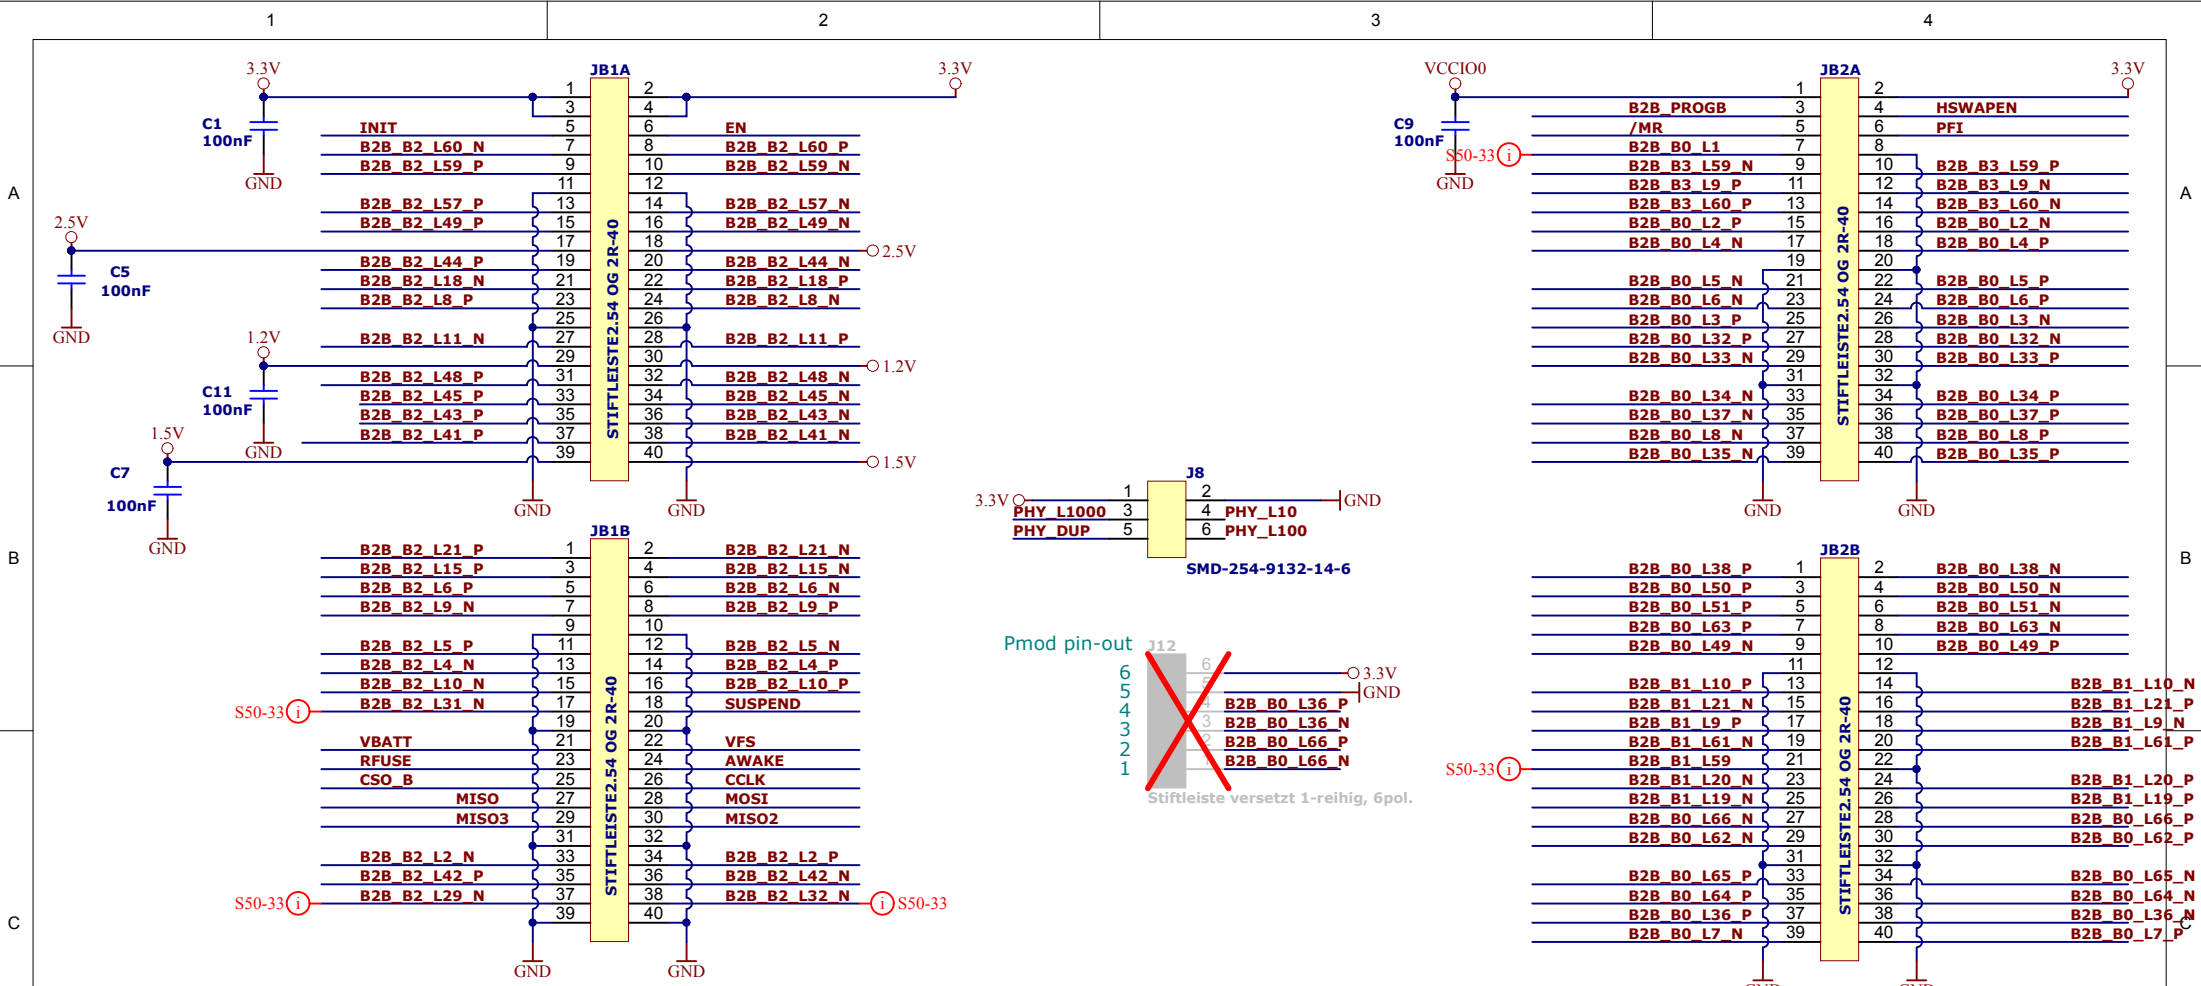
1
2
3
4

A
B
C

3.3V
C1
100nF
GND
JB1A
INIT
B2B_B2_L60_N
B2B_B2_L59_P
B2B_B2_L57_P
B2B_B2_L49_P
2.5V
C5
100nF
GND
B2B_B2_L44_P
B2B_B2_L18_N
B2B_B2_L8_P
1.2V
B2B_B2_L11_N
C11
100nF
GND
B2B_B2_L48_P
B2B_B2_L45_P
B2B_B2_L43_P
B2B_B2_L41_P
1.5V
C7
100nF
GND
1 2 3 4 5 6 7 8 9 10 11 12 13 14 15 16 17 18 19 20 21 22 23 24 25 26 27 28 29 30 31 32 33 34 35 36 37 38 39 40
STIFTLEISTE2.54 OG 2R-40
3.3V
EN
B2B_B2_L60_P
B2B_B2_L59_N
B2B_B2_L57_N
B2B_B2_L49_N
2.5V
B2B_B2_L44_N
B2B_B2_L18_P
B2B_B2_L8_N
B2B_B2_L11_P
1.2V
B2B_B2_L48_N
B2B_B2_L45_N
B2B_B2_L43_N
B2B_B2_L41_N
1.5V
GND
GND

JB1B
B2B_B2_L21_P
B2B_B2_L15_P
B2B_B2_L6_P
B2B_B2_L9_N
B2B_B2_L5_P
B2B_B2_L4_N
B2B_B2_L10_N
S50-33
B2B_B2_L31_N
VBATT
RFUSE
CSO_B
MISO
MISO3
B2B_B2_L2_N
B2B_B2_L42_P
S50-33
B2B_B2_L29_N
STIFTLEISTE2.54 OG 2R-40
B2B_B2_L21_N
B2B_B2_L15_N
B2B_B2_L6_N
B2B_B2_L9_P
B2B_B2_L5_N
B2B_B2_L4_P
B2B_B2_L10_P
SUSPEND
VFS
AWAKE
CCLK
MOSI
MISO2
B2B_B2_L2_P
B2B_B2_L42_N
B2B_B2_L32_N
S50-33
GND
GND

J8
3.3V
PHY_L1000
PHY_DUP
1 2 3 4 5 6
GND
PHY_L10
PHY_L100
SMD-254-9132-14-6

Pmod pin-out
J12
6
5
4
3
2
1
3.3V
GND
B2B_B0_L36_P
B2B_B0_L36_N
B2B_B0_L66_P
B2B_B0_L66_N
Stiftleiste versetzt 1-reihig, 6pol.

VCCIO0
C9
100nF
GND
S50-33
JB2A
B2B_PROGB
/MR
B2B_B0_L1
B2B_B3_L59_N
B2B_B3_L9_P
B2B_B3_L60_P
B2B_B0_L2_P
B2B_B0_L4_N
B2B_B0_L5_N
B2B_B0_L6_N
B2B_B0_L3_P
B2B_B0_L32_P
B2B_B0_L33_N
B2B_B0_L34_N
B2B_B0_L37_N
B2B_B0_L8_N
B2B_B0_L35_N
STIFTLEISTE2.54 OG 2R-40
3.3V
HSWAPEN
PFI
B2B_B3_L59_P
B2B_B3_L9_N
B2B_B3_L60_N
B2B_B0_L2_N
B2B_B0_L4_P
B2B_B0_L5_P
B2B_B0_L6_P
B2B_B0_L3_N
B2B_B0_L32_N
B2B_B0_L33_P
B2B_B0_L34_P
B2B_B0_L37_P
B2B_B0_L8_P
B2B_B0_L35_P
GND
GND

JB2B
B2B_B0_L38_P
B2B_B0_L50_P
B2B_B0_L51_P
B2B_B0_L63_P
B2B_B0_L49_N
B2B_B1_L10_P
B2B_B1_L21_N
B2B_B1_L9_P
B2B_B1_L61_N
S50-33
B2B_B1_L59
B2B_B1_L20_N
B2B_B1_L19_N
B2B_B0_L66_N
B2B_B0_L62_N
B2B_B0_L65_P
B2B_B0_L64_P
B2B_B0_L36_P
B2B_B0_L7_N
STIFTLEISTE2.54 OG 2R-40
B2B_B0_L38_N
B2B_B0_L50_N
B2B_B0_L51_N
B2B_B0_L63_N
B2B_B0_L49_P
B2B_B1_L10_N
B2B_B1_L21_P
B2B_B1_L9_N
B2B_B1_L61_P
B2B_B1_L20_P
B2B_B1_L19_P
B2B_B0_L66_P
B2B_B0_L62_P
B2B_B0_L65_N
B2B_B0_L64_N
B2B_B0_L36_N
B2B_B0_L7_P